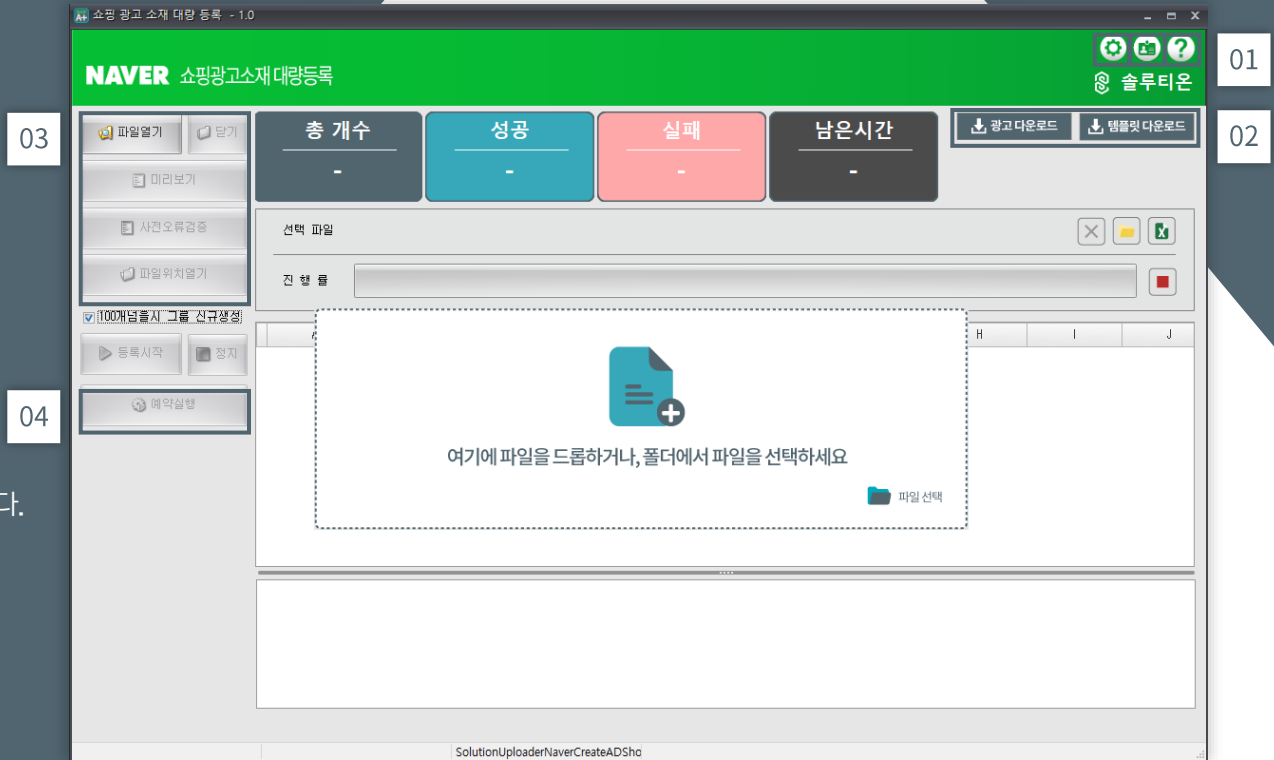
쇼핑 광고 소재 대량 등록 - 1.0

NAVER 쇼핑광고소재 대량등록

솔루티온

01

02

03

04

파일열기 닫기

미리보기

사전오류검증

파일위치열기

100개넘을시 그룹 신규생성

등록시작 정지

예약실행

| 총 개수 | 성공 | 실패 | 남은시간 |
|---|---|---|---|
| - | - | - | - |

광고 다운로드 템플릿 다운로드

선택 파일

진 행 률

H I J

여기에 파일을 드롭하거나, 폴더에서 파일을 선택하세요

파일 선택

다.

SolutionUploaderNaverCreateADSho